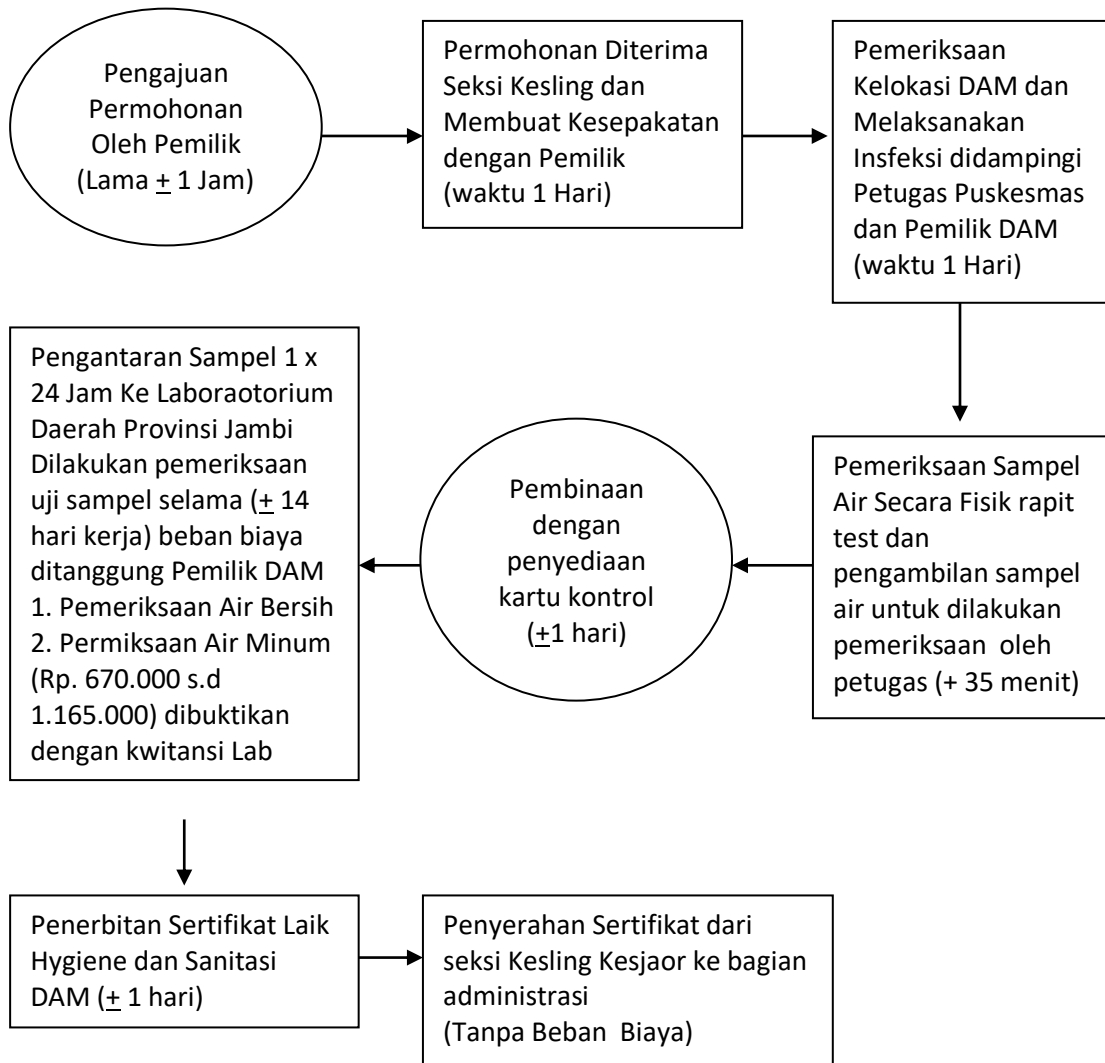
Pengajuan Permohonan Oleh Pemilik (Lama $\pm$ 1 Jam)

Permohonan Diterima Seksi Kesling dan Membuat Kesepakatan dengan Pemilik (waktu 1 Hari)

Pemeriksaan Kelokasi DAM dan Melaksanakan Insfeksi didampingi Petugas Puskesmas dan Pemilik DAM (waktu 1 Hari)

Pemeriksaan Sampel Air Secara Fisik rapit test dan pengambilan sampel air untuk dilakukan pemeriksaan oleh petugas (+ 35 menit)

Pembinaan dengan penyediaan kartu kontrol ($\pm$1 hari)

Pengantaran Sampel 1 x 24 Jam Ke Laboraotorium Daerah Provinsi Jambi Dilakukan pemeriksaan uji sampel selama ($\pm$ 14 hari kerja) beban biaya ditanggung Pemilik DAM
1. Pemeriksaan Air Bersih
2. Permiksaan Air Minum
(Rp. 670.000 s.d 1.165.000) dibuktikan dengan kwitansi Lab

Penerbitan Sertifikat Laik Hygiene dan Sanitasi DAM ($\pm$ 1 hari)

Penyerahan Sertifikat dari seksi Kesling Kesjaor ke bagian administrasi
(Tanpa Beban Biaya)